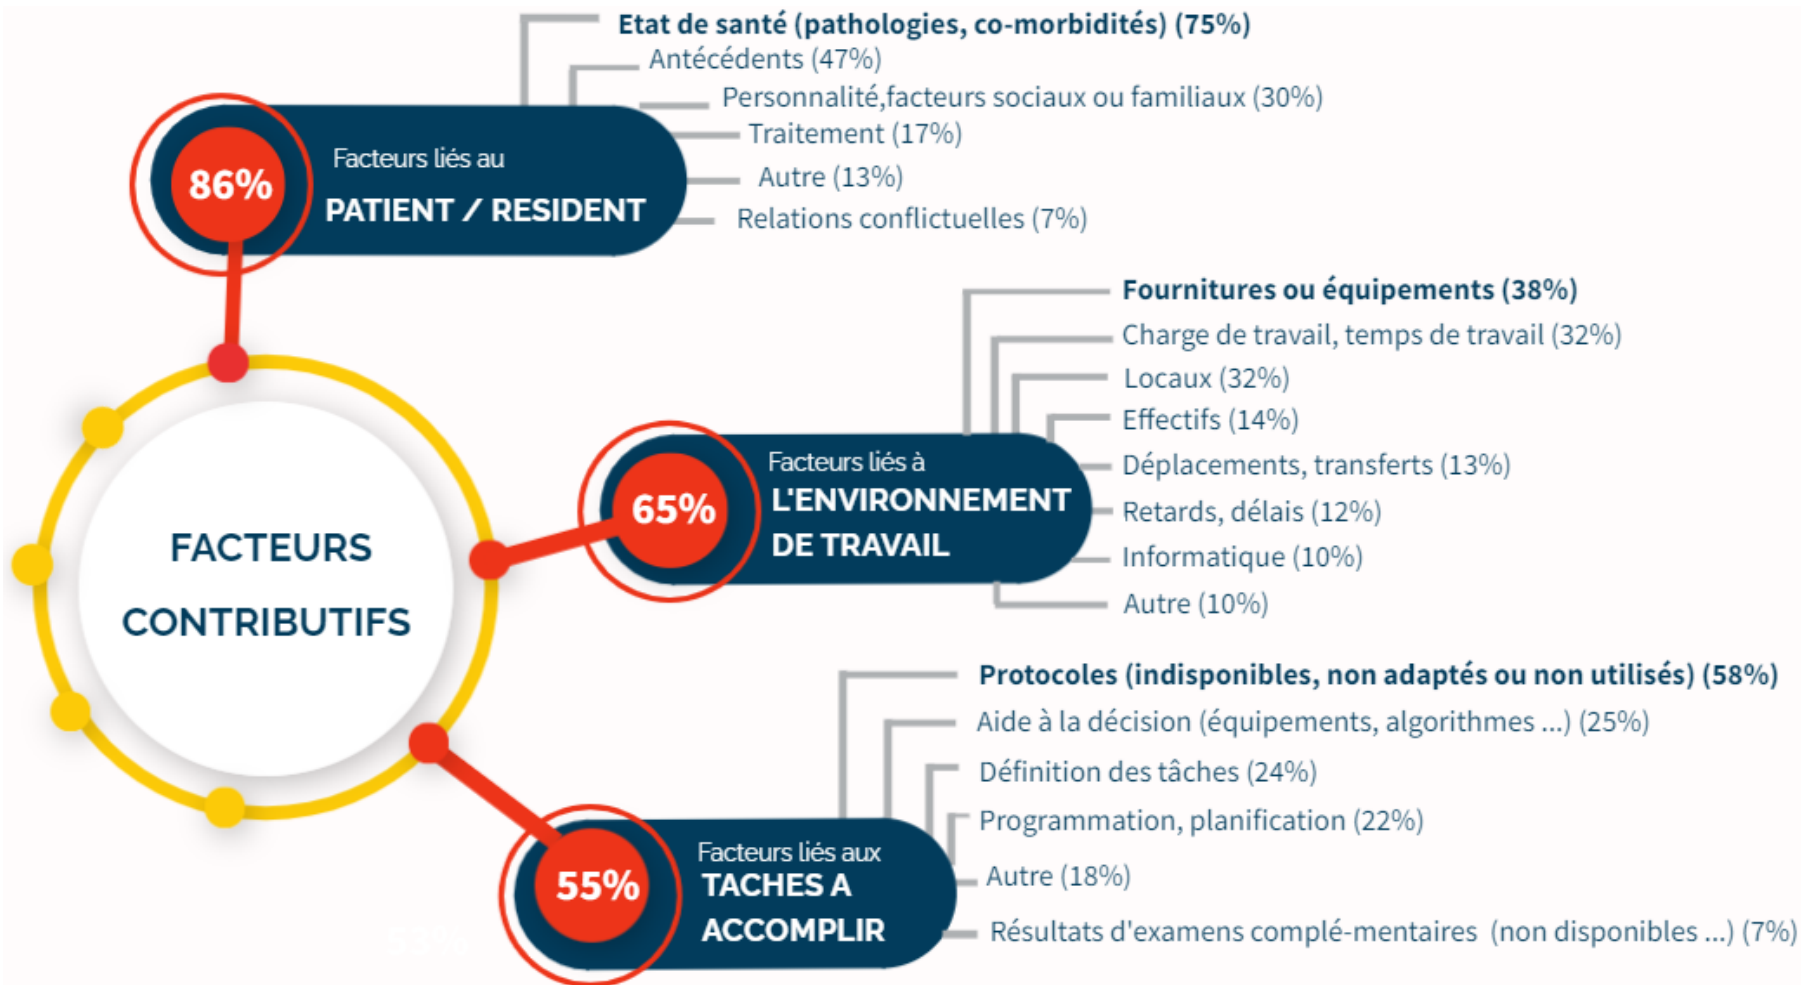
86%
Facteurs liés au
PATIENT / RESIDENT

Etat de santé (pathologies, co-morbidités) (75%)
Antécédents (47%)
Personnalité,facteurs sociaux ou familiaux (30%)
Traitement (17%)
Autre (13%)
Relations conflictuelles (7%)

FACTEURS CONTRIBUTIFS

65%
Facteurs liés à
L'ENVIRONNEMENT DE TRAVAIL

Fournitures ou équipements (38%)
Charge de travail, temps de travail (32%)
Locaux (32%)
Effectifs (14%)
Déplacements, transferts (13%)
Retards, délais (12%)
Informatique (10%)
Autre (10%)

55%
Facteurs liés aux
TACHES A ACCOMPLIR

Protocoles (indisponibles, non adaptés ou non utilisés) (58%)
Aide à la décision (équipements, algorithmes ...) (25%)
Définition des tâches (24%)
Programmation, planification (22%)
Autre (18%)
Résultats d'examens complé-mentaires (non disponibles ...) (7%)